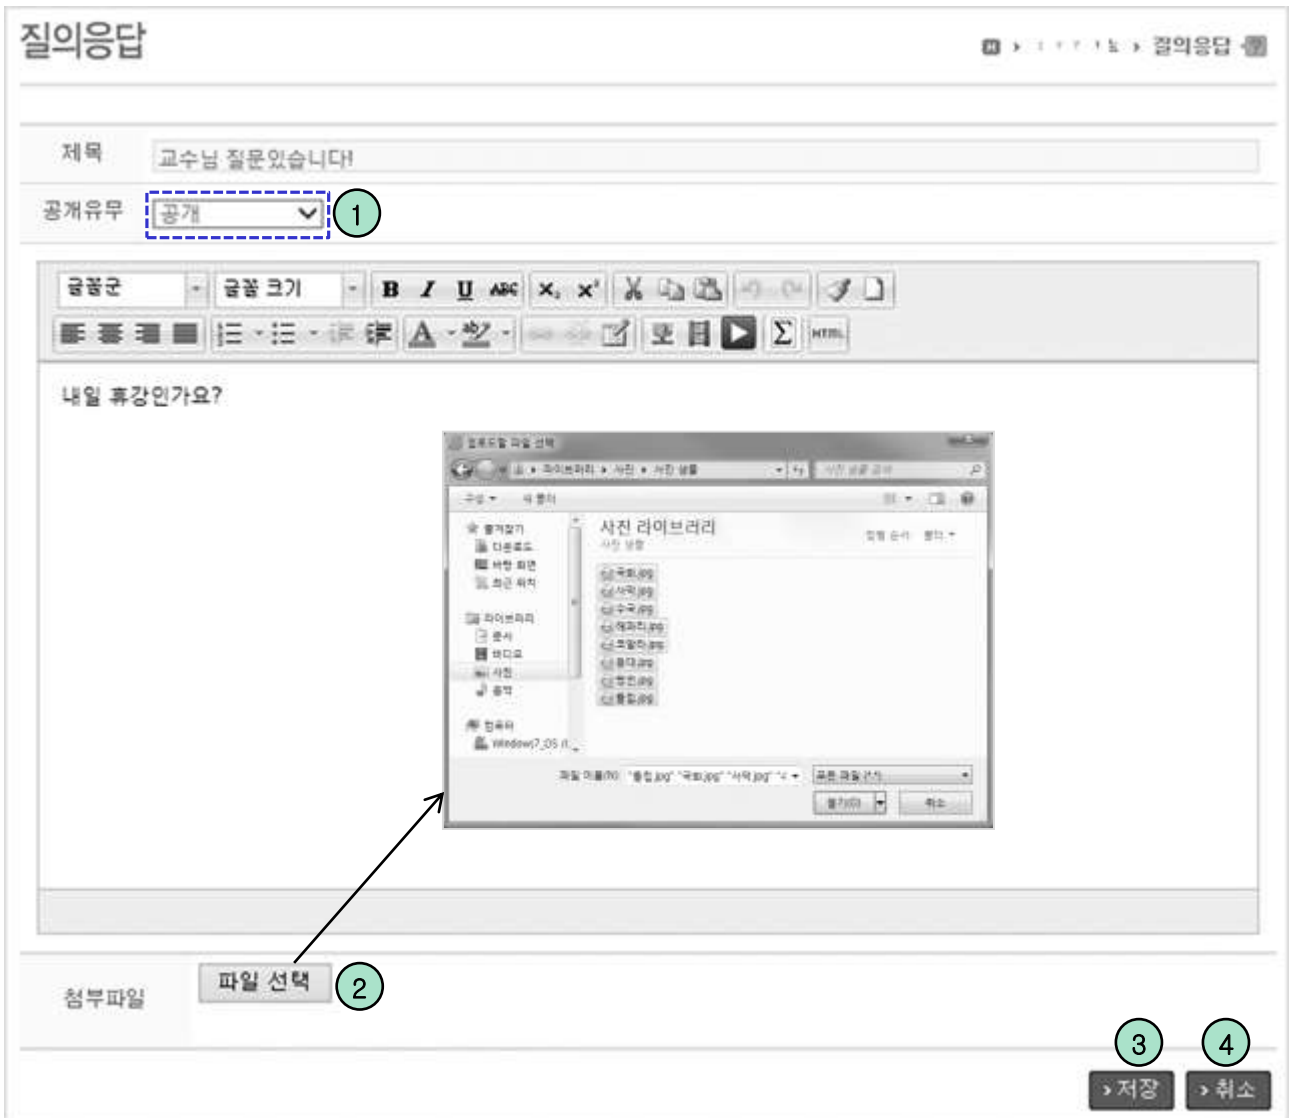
질의응답

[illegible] › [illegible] › 질의응답

제목 교수님 질문있습니다!

공개유무 공개 ①

글꼴군 글꼴 크기 B I U ABC $X_2$ $X^2$

HTML

내일 휴강인가요?

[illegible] 파일 선택

라이브러리 › 사진 › 사진 샘플

구성 ▾ 새 폴더

즐겨찾기
다운로드
바탕 화면
최근 위치

라이브러리
문서
비디오
사진
음악

컴퓨터
Window7_OS

사진 라이브러리
사진 샘플

국화.jpg
사막.jpg
수국.jpg
해파리.jpg
코알라.jpg
등대.jpg
펭귄.jpg
튤립.jpg

파일 이름(N): "튤립.jpg" "국화.jpg" "사막.jpg"
모든 파일 (*.*)
열기(O) 취소

첨부파일 파일 선택 ②

③ ④
› 저장 › 취소